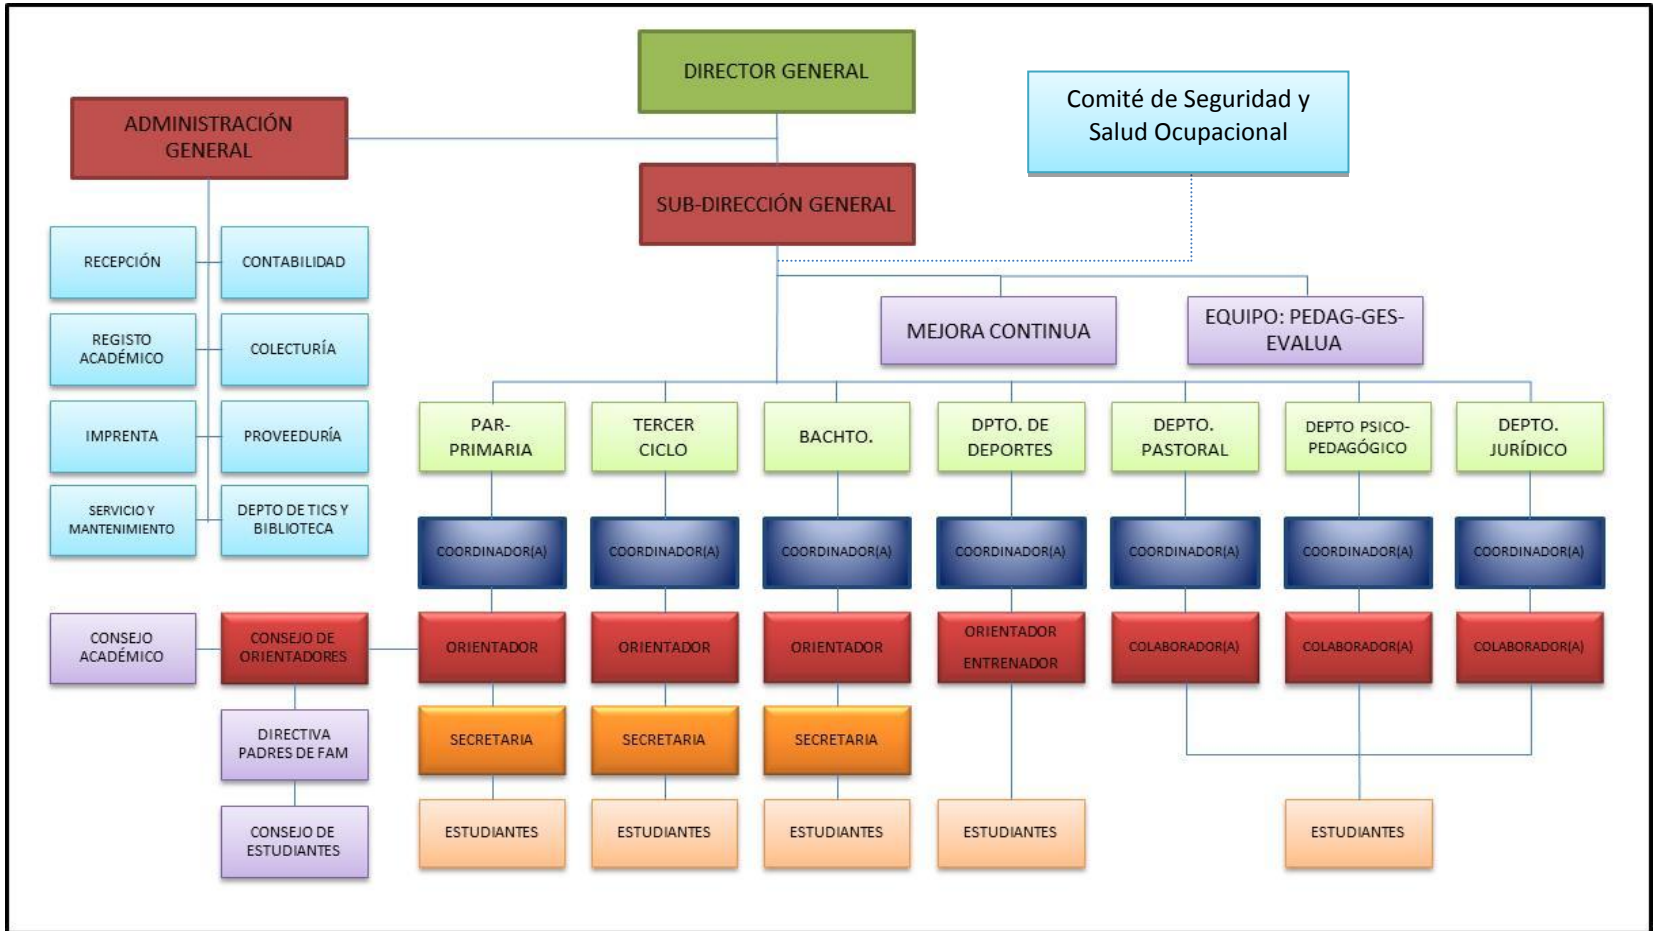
DIRECTOR GENERAL

ADMINISTRACIÓN GENERAL

Comité de Seguridad y Salud Ocupacional

SUB-DIRECCIÓN GENERAL

RECEPCIÓN

CONTABILIDAD

REGISTO ACADÉMICO

COLECTURÍA

IMPRENTA

PROVEEDURÍA

SERVICIO Y MANTENIMIENTO

DEPTO DE TICS Y BIBLIOTECA

MEJORA CONTINUA

EQUIPO: PEDAG-GES-EVALUA

PAR-PRIMARIA

TERCER CICLO

BACHTO.

DPTO. DE DEPORTES

DEPTO. PASTORAL

DEPTO PSICO-PEDAGÓGICO

DEPTO. JURÍDICO

COORDINADOR(A)

COORDINADOR(A)

COORDINADOR(A)

COORDINADOR(A)

COORDINADOR(A)

COORDINADOR(A)

COORDINADOR(A)

CONSEJO ACADÉMICO

CONSEJO DE ORIENTADORES

ORIENTADOR

ORIENTADOR

ORIENTADOR

ORIENTADOR ENTRENADOR

COLABORADOR(A)

COLABORADOR(A)

COLABORADOR(A)

DIRECTIVA PADRES DE FAM

SECRETARIA

SECRETARIA

SECRETARIA

CONSEJO DE ESTUDIANTES

ESTUDIANTES

ESTUDIANTES

ESTUDIANTES

ESTUDIANTES

ESTUDIANTES